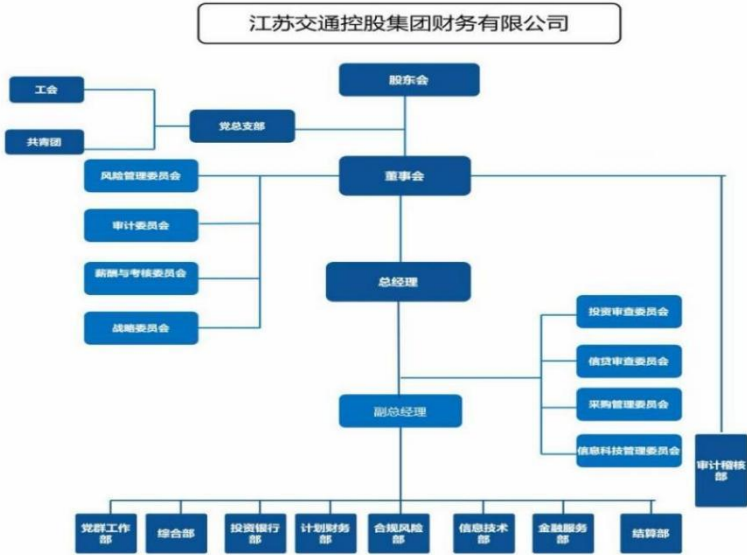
江苏交通控股集团财务有限公司

股东会

工会

共青团

党总支部

风险管理委员会

董事会

审计委员会

薪酬与考核委员会

总经理

战略委员会

投资审查委员会

信贷审查委员会

采购管理委员会

副总经理

信息科技管理委员会

审计稽核部

党群工作部

综合部

投资银行部

计划财务部

合规风险部

信息技术部

金融服务部

结算部